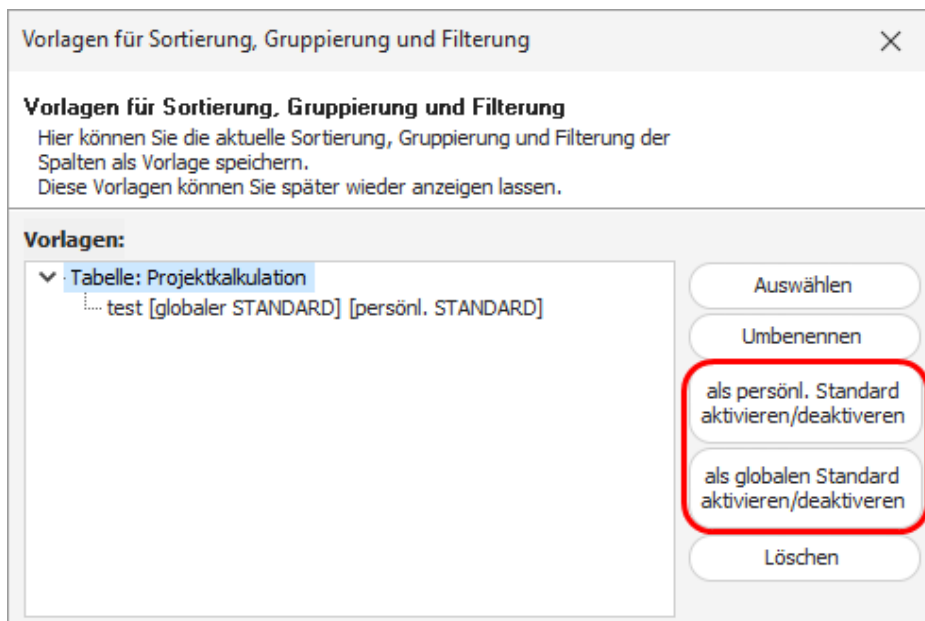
Vorlagen für Sortierung, Gruppierung und Filterung

×

**Vorlagen für Sortierung, Gruppierung und Filterung**

Hier können Sie die aktuelle Sortierung, Gruppierung und Filterung der Spalten als Vorlage speichern.
Diese Vorlagen können Sie später wieder anzeigen lassen.

Vorlagen:

Tabelle: Projektkalkulation
test [globaler STANDARD] [persönl. STANDARD]

Auswählen

Umbenennen

als persönl. Standard aktivieren/deaktiveren

als globalen Standard aktivieren/deaktiveren

Löschen